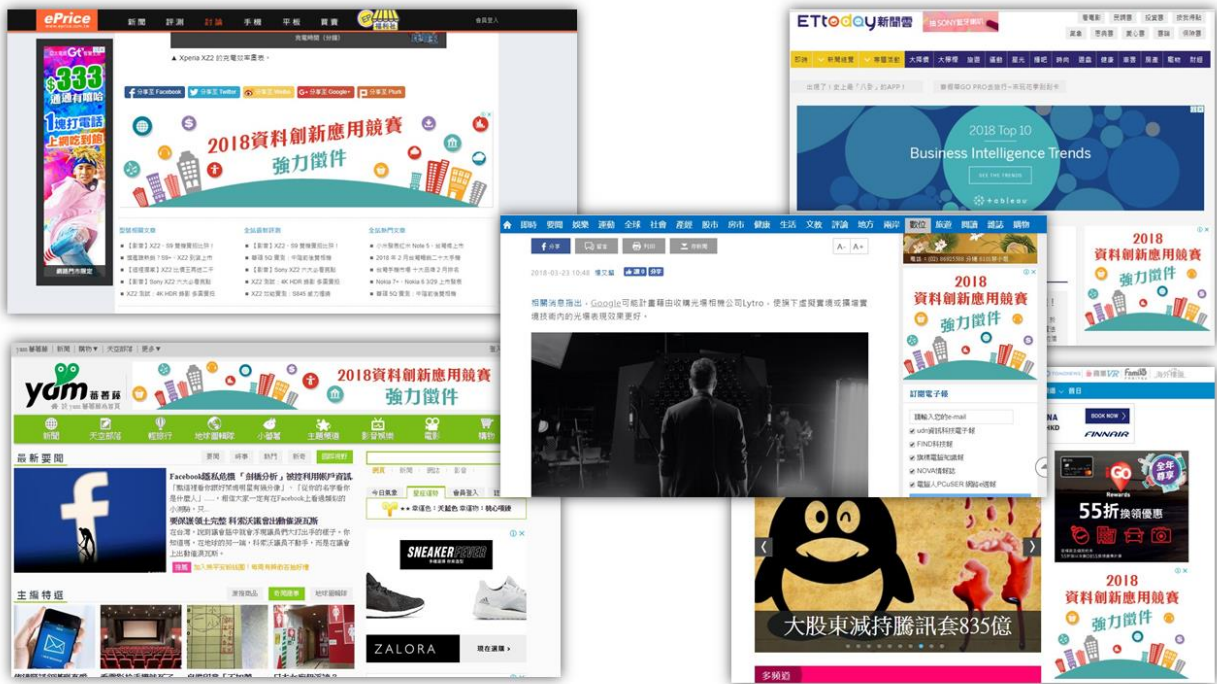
ePrice 新聞 評測 討論 手機 平板 買賣 會員登入

Xperia XZ2 的充電功率圖表。

分享至 Facebook 分享至 Twitter 分享至 Weibo 分享至 Google+ 分享至 Plurk

$333 通通有噱頭 1塊打電話 上網吃到飽 網路門市限定

2018資料創新應用競賽 強力徵件

型號相關文章 全站最新評測 全站熱門文章

ETtoday新聞雲

2018 Top 10 Business Intelligence Trends SEE THE TRENDS +tableau

2018資料創新應用競賽 強力徵件

即時 要聞 娛樂 運動 全球 社會 產經 股市 房市 健康 生活 文教 評論 地方 兩岸 數位 旅遊 閱讀 雜誌 購物

分享 留言 列印 原文網

2018-03-23 10:48 僑文簡

相關消息指出，Google可能計畫籌措收購光場相機公司Lytro，使旗下虛擬實境或擴增實境技術內的光場表現效果更好。

2018資料創新應用競賽 強力徵件

訂閱電子報

請輸入您的e-mail
udn資訊科技電子報
FIND科技報
情境電腦知識報
NOVA情報站
電腦人PCuSER情報網

yam 蕃薯藤 新聞 購物 天空部落 更多

2018資料創新應用競賽 強力徵件

新聞 天空部落 輕旅行 地球圖輯隊 小蕃薯 主題頻道 影音娛樂 電影 購物

最新要聞

Facebook隱私危機「劍橋分析」被控利用用戶資訊

要保護個人資料 科技大讓我們如何做

主編特選

SNEAKER FEVER

ZALORA 現在選購 >

BOOK NOW > FINNAIR

Rewards 55折 換領優惠 全年尊享

大股東減持騰訊套835億

2018資料創新應用競賽 強力徵件

多頻道